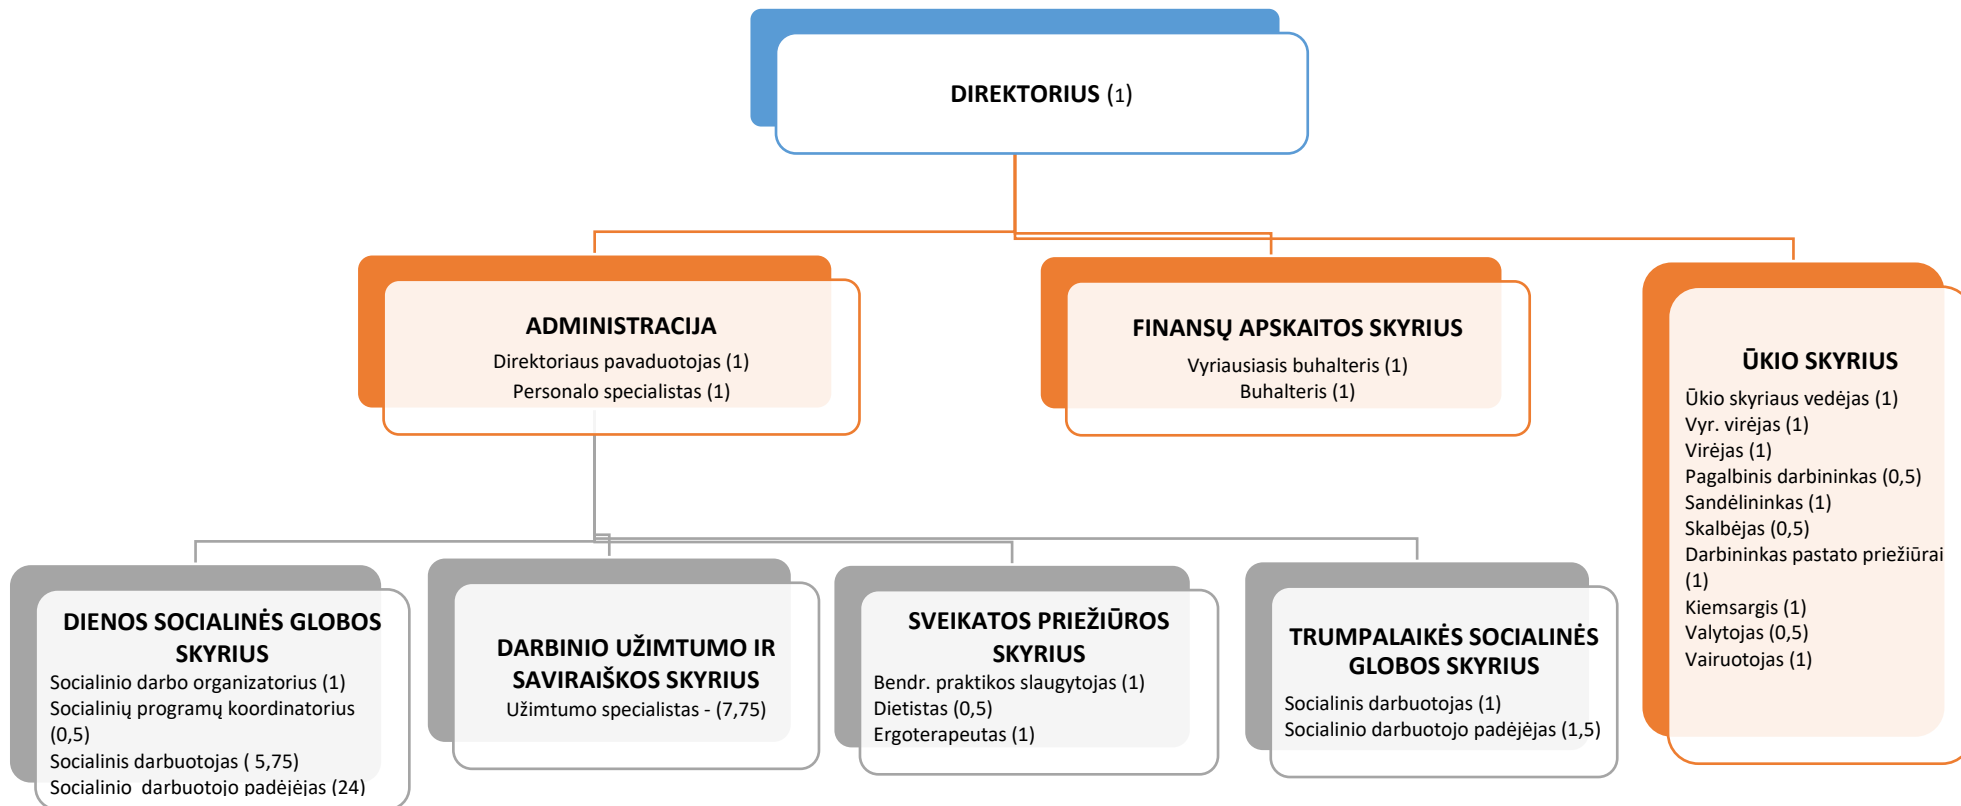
DIREKTORIUS (1)

ADMINISTRACIJA
Direktoriaus pavaduotojas (1)
Personalo specialistas (1)

FINANSŲ APSKAITOS SKYRIUS
Vyriausiasis buhalteris (1)
Buhalteris (1)

ŪKIO SKYRIUS
Ūkio skyriaus vedėjas (1)
Vyr. virėjas (1)
Virėjas (1)
Pagalbinis darbininkas (0,5)
Sandėlininkas (1)
Skalbėjas (0,5)
Darbininkas pastato priežiūrai (1)
Kiemsargis (1)
Valytojas (0,5)
Vairuotojas (1)

DIENOS SOCIALINĖS GLOBOS SKYRIUS
Socialinio darbo organizatorius (1)
Socialinių programų koordinatorius (0,5)
Socialinis darbuotojas ( 5,75)
Socialinio darbuotojo padėjėjas (24)

DARBINIO UŽIMTUMO IR SAVIRAIŠKOS SKYRIUS
Užimtumo specialistas - (7,75)

SVEIKATOS PRIEŽIŪROS SKYRIUS
Bendr. praktikos slaugytojas (1)
Dietistas (0,5)
Ergoterapeutas (1)

TRUMPALAIKĖS SOCIALINĖS GLOBOS SKYRIUS
Socialinis darbuotojas (1)
Socialinio darbuotojo padėjėjas (1,5)